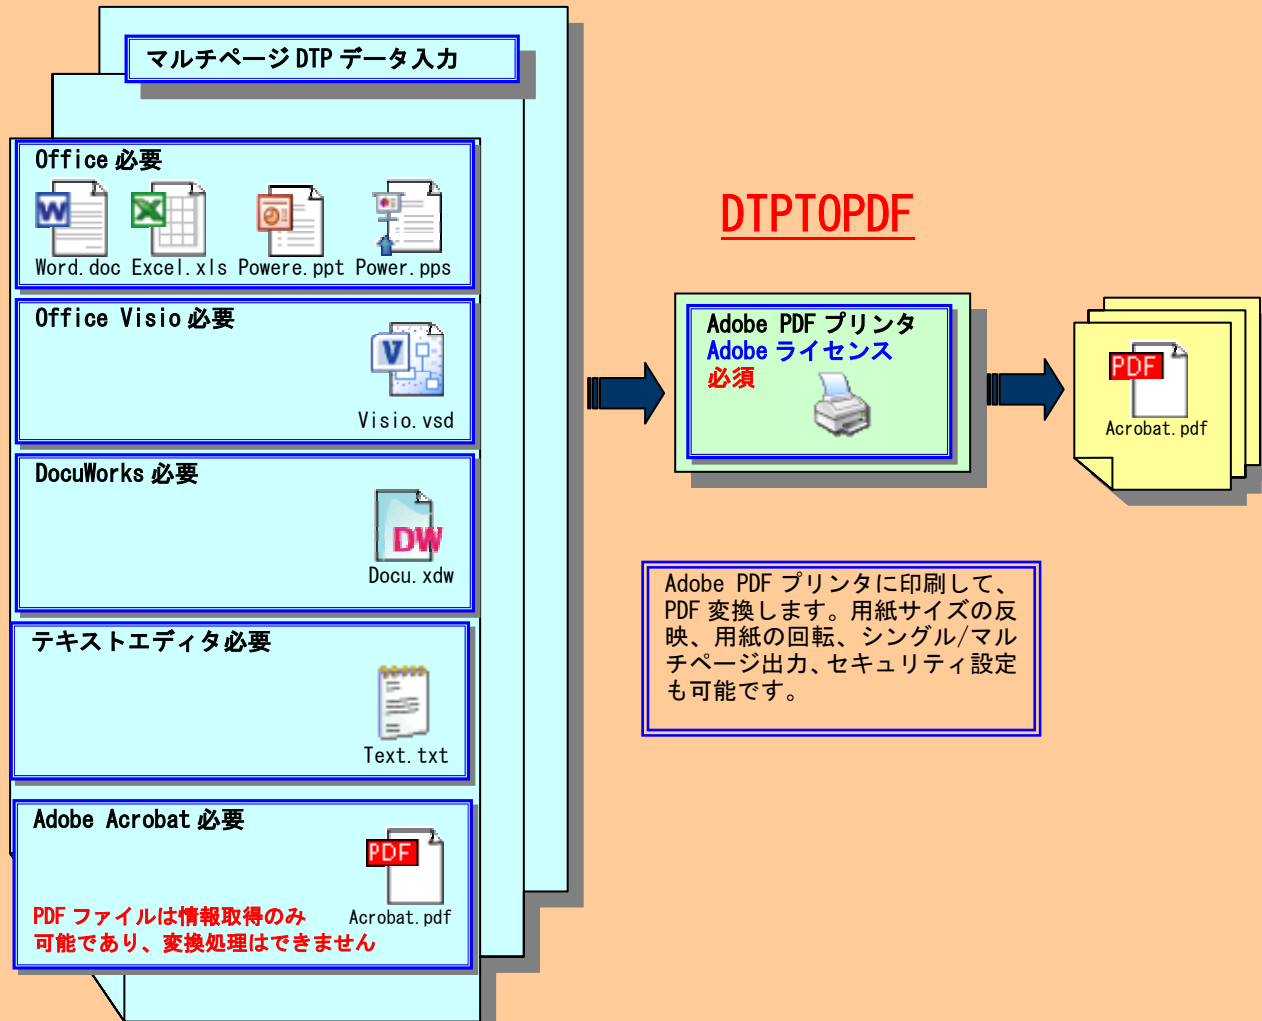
マルチページ DTP データ入力

Office 必要

W Word.doc

Excel.xls

Powere.ppt

Power.pps

Office Visio 必要

V Visio.vsd

DocuWorks 必要

DW Docu.xdw

テキストエディタ必要

Text.txt

Adobe Acrobat 必要

PDF Acrobat.pdf

PDF ファイルは情報取得のみ可能であり、変換処理はできません

DTPTOPDF

Adobe PDF プリンタ
Adobe ライセンス
必須

PDF Acrobat.pdf

Adobe PDF プリンタに印刷して、PDF 変換します。用紙サイズの反映、用紙の回転、シングル/マルチページ出力、セキュリティ設定も可能です。